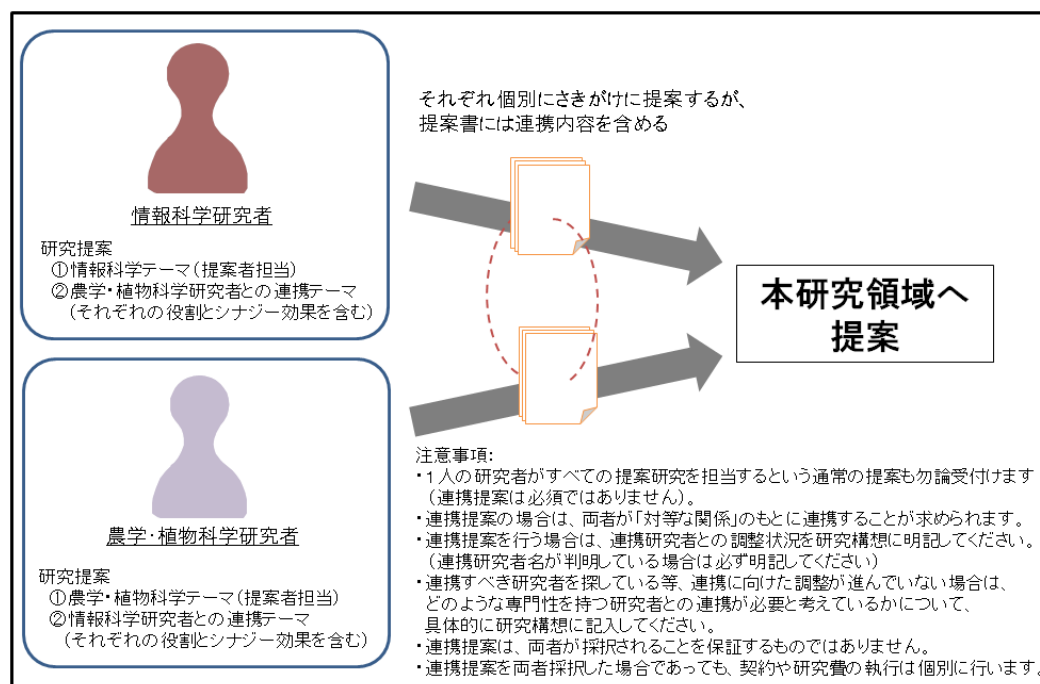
情報科学研究者

研究提案
①情報科学テーマ（提案者担当）
②農学・植物科学研究者との連携テーマ
（それぞれの役割とシナジー効果を含む）

農学・植物科学研究者

研究提案
①農学・植物科学テーマ（提案者担当）
②情報科学研究者との連携テーマ
（それぞれの役割とシナジー効果を含む）

それぞれ個別にさきがけに提案するが、
提案書には連携内容を含める

本研究領域へ
提案

注意事項:
・1人の研究者がすべての提案研究を担当するという通常の提案も勿論受付けます（連携提案は必須ではありません）。
・連携提案の場合は、両者が「対等な関係」のもとに連携することが求められます。
・連携提案を行う場合は、連携研究者との調整状況を研究構想に明記してください。（連携研究者名が判明している場合は必ず明記してください）
・連携すべき研究者を探している等、連携に向けた調整が進んでいない場合は、どのような専門性を持つ研究者との連携が必要と考えているかについて、具体的に研究構想に記入してください。
・連携提案は、両者が採択されることを保証するものではありません。
・連携提案を両者採択した場合であっても、契約や研究費の執行は個別に行います。